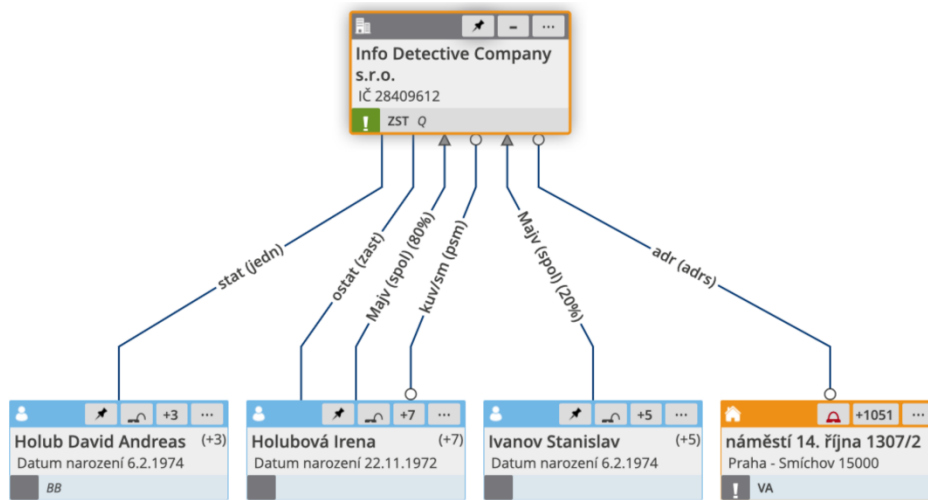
Info Detective Company s.r.o.
IČ 28409612
ZST Q

stat (jedn)
ostat (zast)
Majv (spol) (80%)
kuv/sm (psm)
Majv (spol) (20%)
adr (adrs)

+3 ...
Holub David Andreas (+3)
Datum narození 6.2.1974
BB

+7 ...
Holubová Irena (+7)
Datum narození 22.11.1972

+5 ...
Ivanov Stanislav (+5)
Datum narození 6.2.1974

+1051 ...
náměstí 14. října 1307/2
Praha - Smíchov 15000
VA